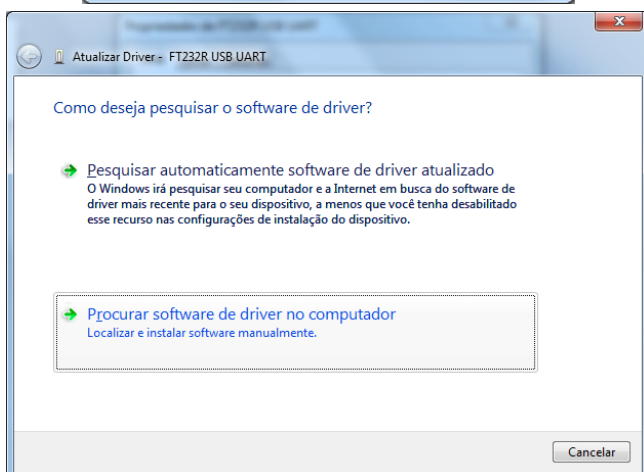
Atualizar Driver - FT232R USB UART

Como deseja pesquisar o software de driver?

Pesquisar automaticamente software de driver atualizado
O Windows irá pesquisar seu computador e a Internet em busca do software de driver mais recente para o seu dispositivo, a menos que você tenha desabilitado esse recurso nas configurações de instalação do dispositivo.

Procurar software de driver no computador
Localizar e instalar software manualmente.

Cancelar